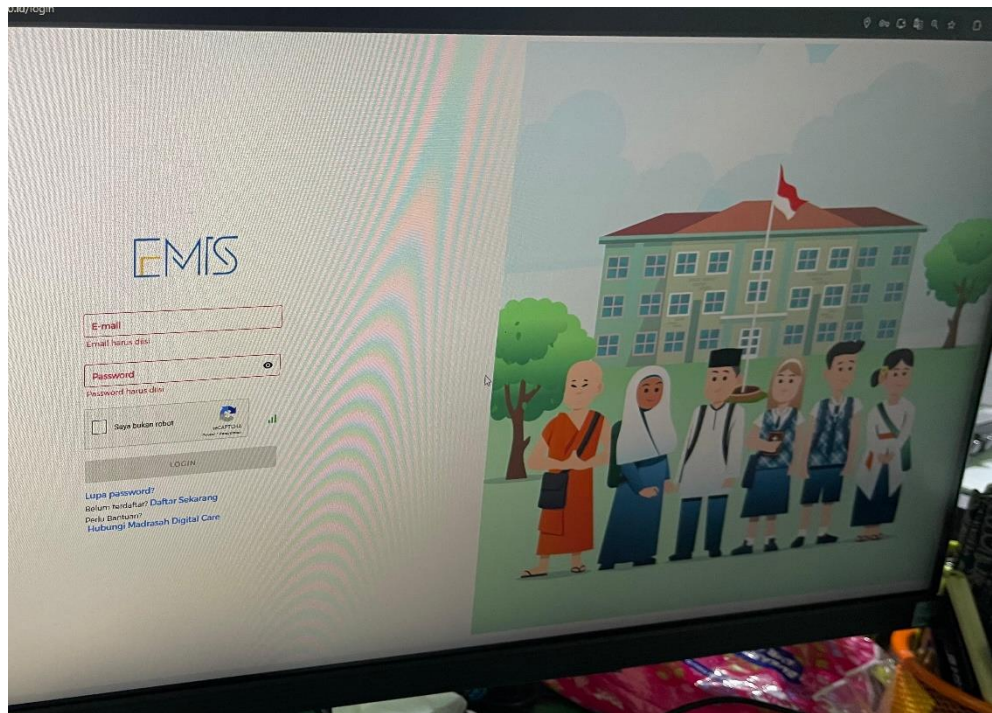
o.id/login

EMIS

E-mail
Email harus diisi

Password
Password harus diisi

Saya bukan robot
reCAPTCHA
Privasi - Persyaratan

LOGIN

Lupa password?
Belum terdaftar? Daftar Sekarang
Perlu Bantuan?
Hubungi Madrasah Digital Care